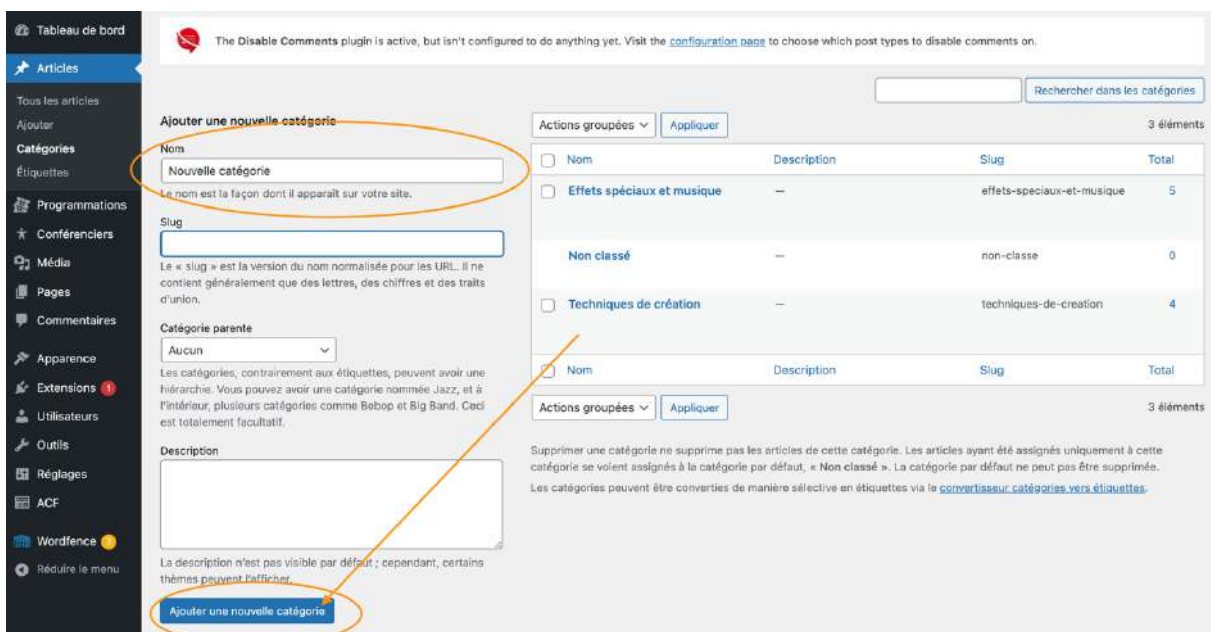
Tableau de bord
Articles
Tous les articles
Ajouter
Catégories
Étiquettes
Programmations
Conférenciers
Média
Pages
Commentaires
Apparence
Extensions 1
Utilisateurs
Outils
Réglages
ACF
Wordfence 3
Réduire le menu

The Disable Comments plugin is active, but isn't configured to do anything yet. Visit the configuration page to choose which post types to disable comments on.

Rechercher dans les catégories

Ajouter une nouvelle catégorie

Nom
Nouvelle catégorie
Le nom est la façon dont il apparaît sur votre site.

Slug

Le « slug » est la version du nom normalisée pour les URL. Il ne contient généralement que des lettres, des chiffres et des traits d'union.

Catégorie parente
Aucun
Les catégories, contrairement aux étiquettes, peuvent avoir une hiérarchie. Vous pouvez avoir une catégorie nommée Jazz, et à l'intérieur, plusieurs catégories comme Bebop et Big Band. Ceci est totalement facultatif.

Description

La description n'est pas visible par défaut ; cependant, certains thèmes peuvent l'afficher.

Ajouter une nouvelle catégorie

Actions groupées Appliquer 3 éléments

| Nom | Description | Slug | Total |
|---|---|---|---|
| Effets spéciaux et musique | — | effets-speciaux-et-musique | 5 |
| Non classé | — | non-classe | 0 |
| Techniques de création | — | techniques-de-creation | 4 |
| Nom | Description | Slug | Total |

Actions groupées Appliquer 3 éléments

Supprimer une catégorie ne supprime pas les articles de cette catégorie. Les articles ayant été assignés uniquement à cette catégorie se voient assignés à la catégorie par défaut, « Non classé ». La catégorie par défaut ne peut pas être supprimée.

Les catégories peuvent être converties de manière sélective en étiquettes via le convertisseur catégories vers étiquettes.